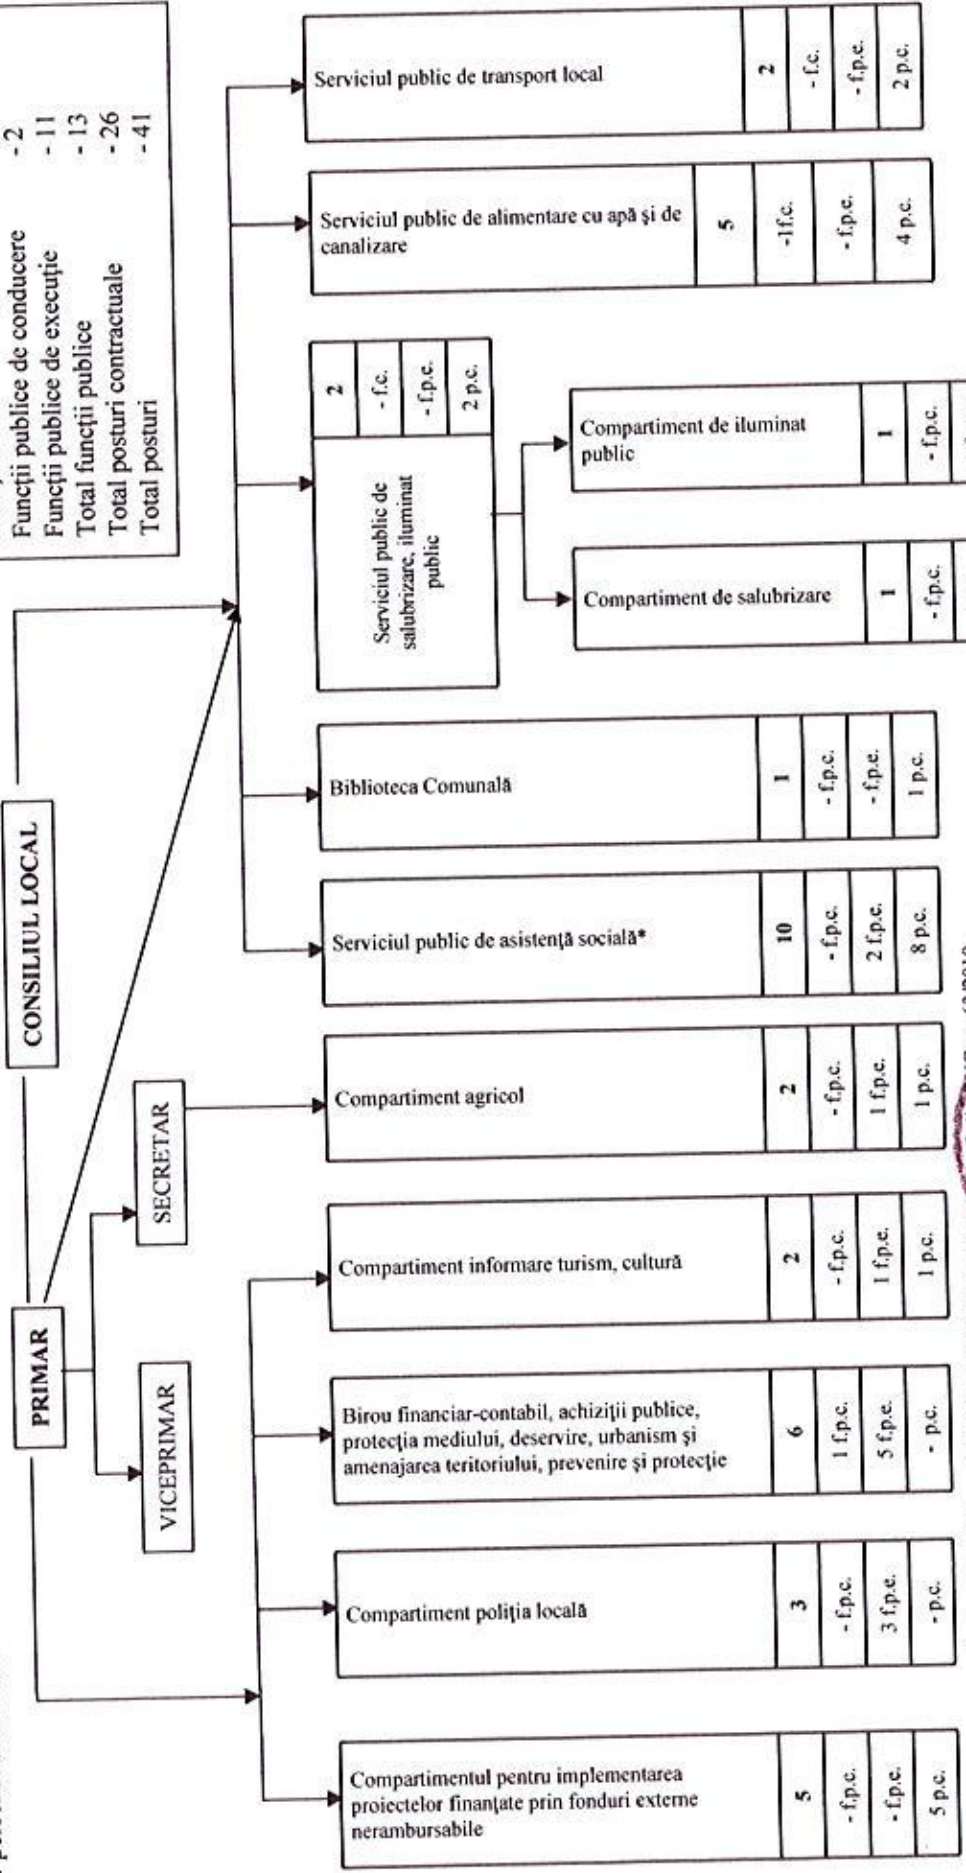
Funcţii publice de conducere -2
Funcţii publice de execuţie -11
Total funcţii publice -13
Total posturi contractuale -26
Total posturi -41

CONSILIUL LOCAL

PRIMAR

VICEPRIMAR

SECRETAR

Serviciul public de transport local | 2 | - f.c. | - f.p.e. | 2 p.c.

Serviciul public de alimentare cu apă şi de canalizare | 5 | -1f.c. | - f.p.e. | 4 p.c.

Serviciul public de salubrizare, iluminat public | 2 | - f.c. | - f.p.e. | 2 p.c.

Compartiment de iluminat public | 1 | - f.p.c.

Compartiment de salubrizare | 1 | - f.p.c.

Biblioteca Comunală | 1 | - f.p.c. | - f.p.e. | 1 p.c.

Serviciul public de asistenţă socială* | 10 | - f.p.c. | 2 f.p.e. | 8 p.c.

Compartiment agricol | 2 | - f.p.c. | 1 f.p.e. | 1 p.c.

Compartiment informare turism, cultură | 2 | - f.p.c. | 1 f.p.e. | 1 p.c.

Birou financiar-contabil, achiziţii publice, protecţia mediului, deservire, urbanism şi amenajarea teritoriului, prevenire şi protecţie | 6 | 1 f.p.c. | 5 f.p.e. | - p.c.

Compartiment poliţia locală | 3 | - f.p.c. | 3 f.p.e. | -p.c.

Compartimentul pentru implementarea proiectelor finanţate prin fonduri externe nerambursabile | 5 | - f.p.c. | - f.p.e. | 5 p.c.